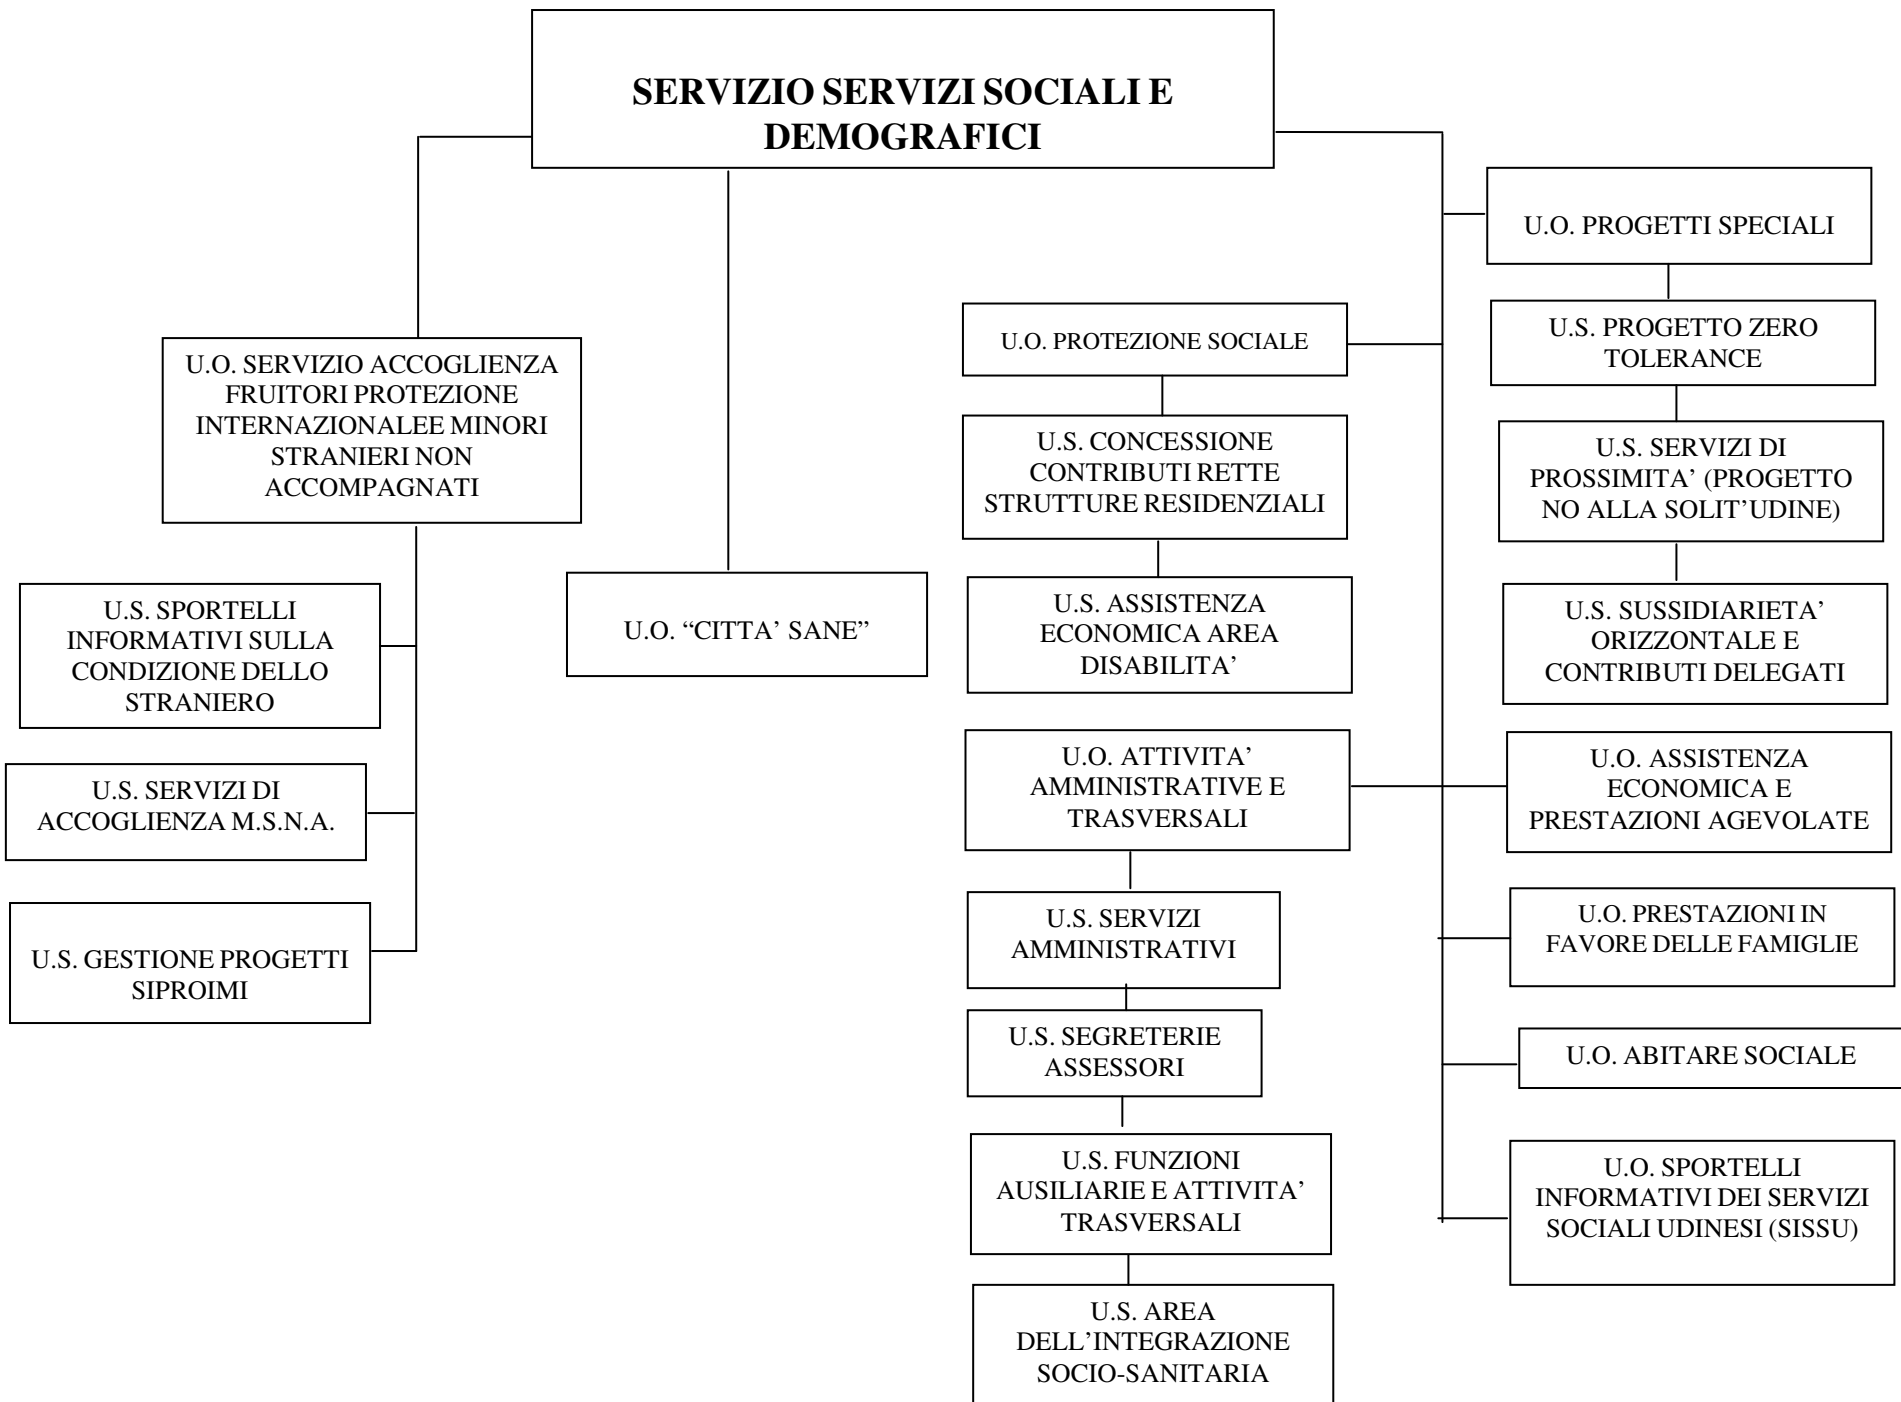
SERVIZIO SERVIZI SOCIALI E DEMOGRAFICI

U.O. SERVIZIO ACCOGLIENZA FRUITORI PROTEZIONE INTERNAZIONALEE MINORI STRANIERI NON ACCOMPAGNATI

U.S. SPORTELLI INFORMATIVI SULLA CONDIZIONE DELLO STRANIERO

U.S. SERVIZI DI ACCOGLIENZA M.S.N.A.

U.S. GESTIONE PROGETTI SIPROIMI

U.O. “CITTA’ SANE”

U.O. PROTEZIONE SOCIALE

U.S. CONCESSIONE CONTRIBUTI RETTE STRUTTURE RESIDENZIALI

U.S. ASSISTENZA ECONOMICA AREA DISABILITA’

U.O. ATTIVITA’ AMMINISTRATIVE E TRASVERSALI

U.S. SERVIZI AMMINISTRATIVI

U.S. SEGRETERIE ASSESSORI

U.S. FUNZIONI AUSILIARIE E ATTIVITA’ TRASVERSALI

U.S. AREA DELL’INTEGRAZIONE SOCIO-SANITARIA

U.O. PROGETTI SPECIALI

U.S. PROGETTO ZERO TOLERANCE

U.S. SERVIZI DI PROSSIMITA’ (PROGETTO NO ALLA SOLIT’UDINE)

U.S. SUSSIDIARIETA’ ORIZZONTALE E CONTRIBUTI DELEGATI

U.O. ASSISTENZA ECONOMICA E PRESTAZIONI AGEVOLATE

U.O. PRESTAZIONI IN FAVORE DELLE FAMIGLIE

U.O. ABITARE SOCIALE

U.O. SPORTELLI INFORMATIVI DEI SERVIZI SOCIALI UDINESI (SISSU)